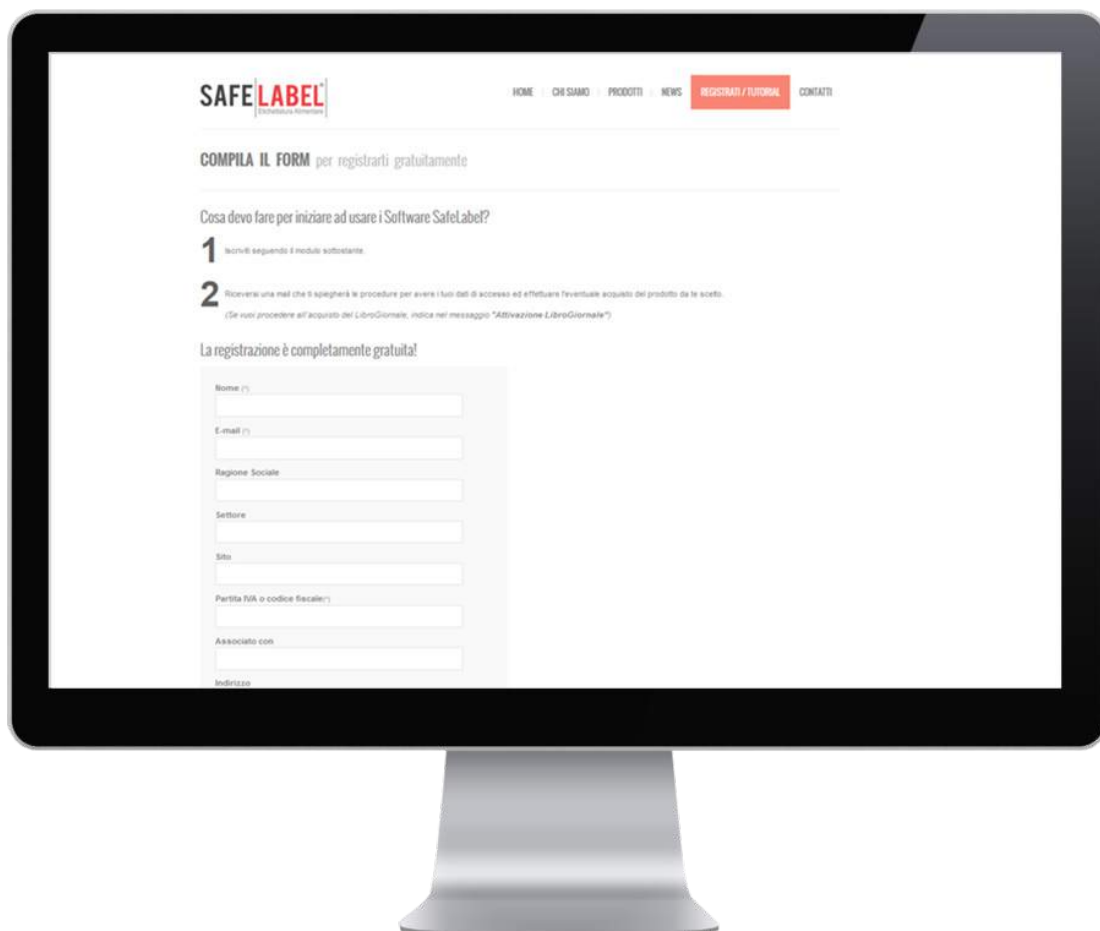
SAFE LABEL
Etichettatura Alimentare

HOME CHI SIAMO PRODOTTI NEWS REGISTRATI / TUTORIAL CONTATTI

COMPILA IL FORM per registrarti gratuitamente

Cosa devo fare per iniziare ad usare i Software SafeLabel?

1 Iscriviti seguendo il modulo sottostante.

2 Riceverai una mail che ti spiegherà le procedure per avere i tuoi dati di accesso ed effettuare l'eventuale acquisto del prodotto da te scelto.
(Se vuoi procedere all'acquisto del LibroGiornale, indica nel messaggio "Attivazione LibroGiornale")

La registrazione è completamente gratuita!

Nome (*)

E-mail (*)

Ragione Sociale

Settore

Sito

Partita IVA o codice fiscale(*)

Associato con

Indirizzo